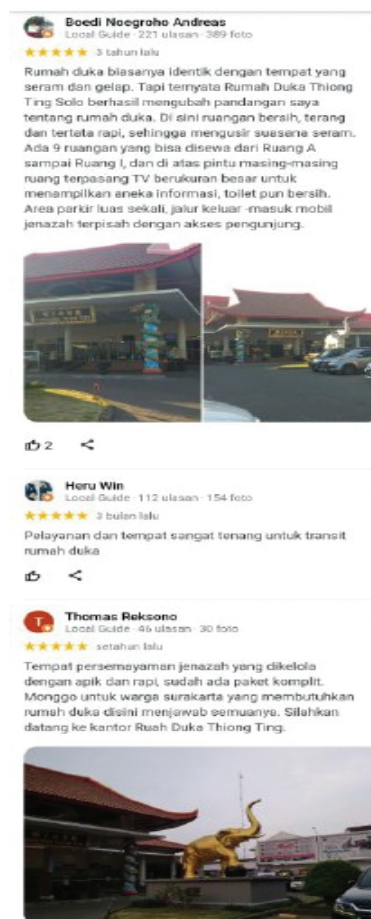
Boedi Noegroho Andreas
Local Guide · 221 ulasan · 389 foto
★★★★★ 3 tahun lalu

Rumah duka biasanya identik dengan tempat yang seram dan gelap. Tapi ternyata Rumah Duka Thiong Ting Solo berhasil mengubah pandangan saya tentang rumah duka. Di sini ruangan bersih, terang dan tertata rapi, sehingga mengusir suasana seram. Ada 9 ruangan yang bisa disewa dari Ruang A sampai Ruang I, dan di atas pintu masing-masing ruang terpasang TV berukuran besar untuk menampilkan aneka informasi, toilet pun bersih. Area parkir luas sekali, jalur keluar -masuk mobil jenazah terpisah dengan akses pengunjung.

2

Heru Win
Local Guide · 112 ulasan · 154 foto
★★★★★ 3 bulan lalu

Pelayanan dan tempat sangat tenang untuk transit rumah duka

Thomas Reksono
Local Guide · 46 ulasan · 30 foto
★★★★★ setahun lalu

Tempat persemayaman jenazah yang dikelola dengan apik dan rapi, sudah ada paket komplit. Monggo untuk warga surakarta yang membutuhkan rumah duka disini menjawab semuanya. Silahkan datang ke kantor Ruah Duka Thiong Ting.